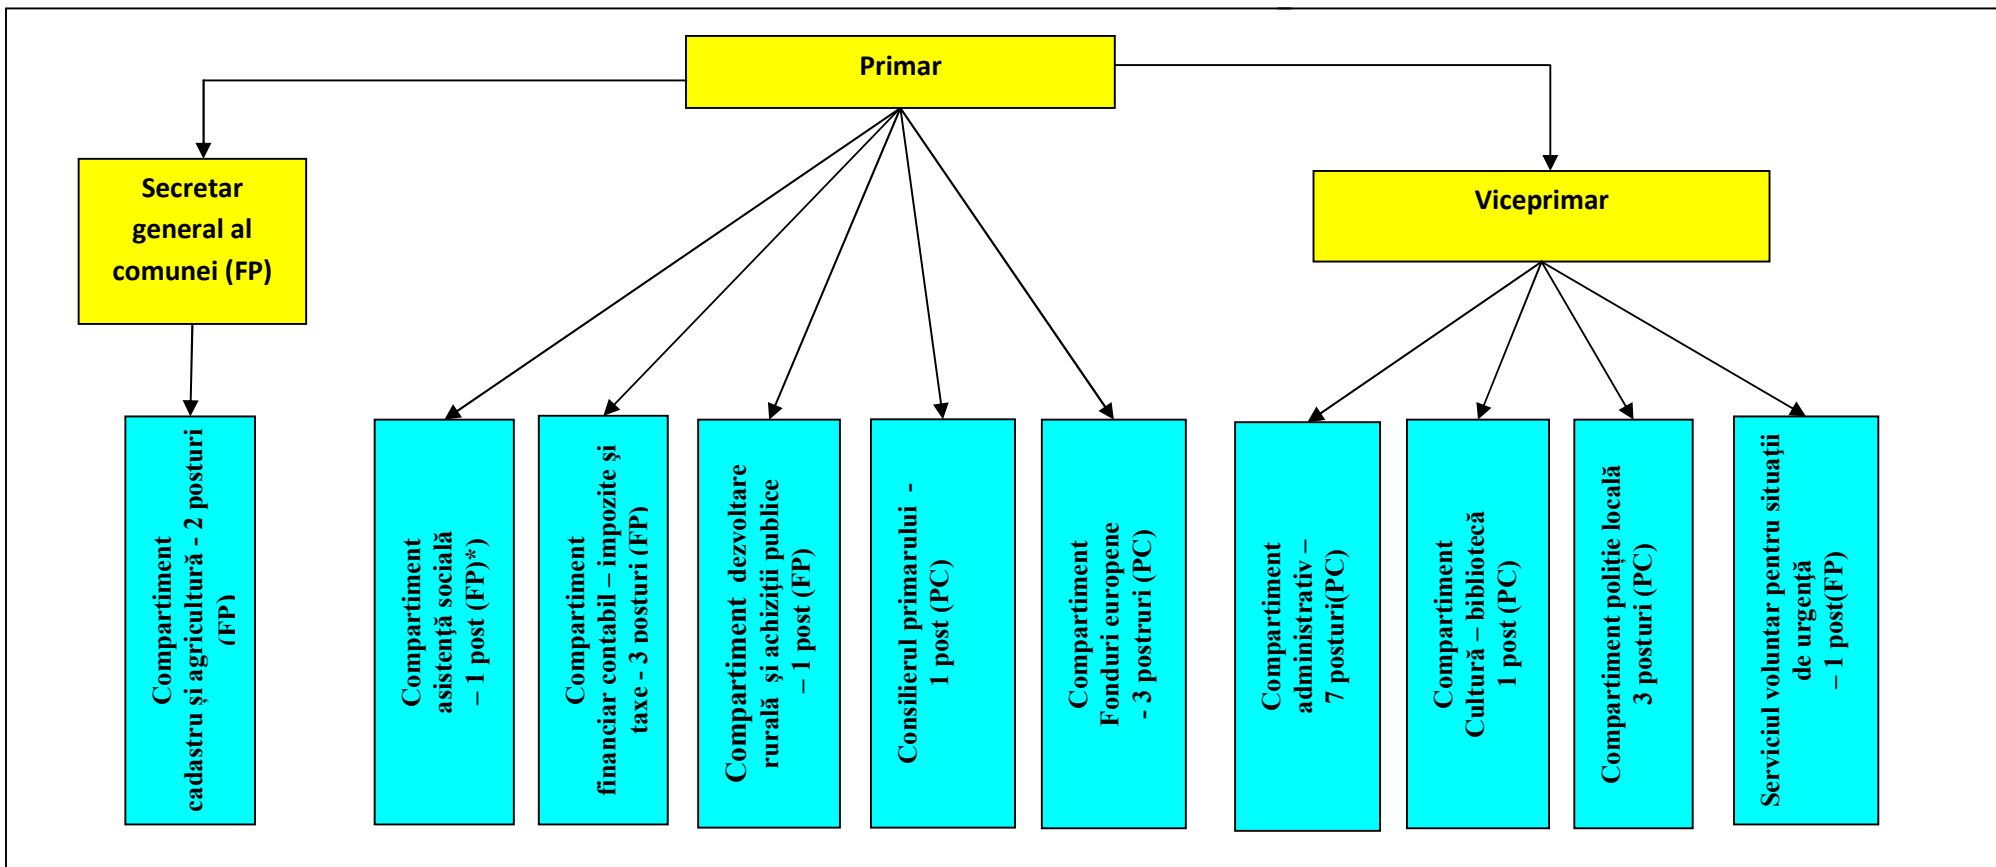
Primar

Secretar general al comunei (FP)

Viceprimar

Compartiment cadastru și agricultură - 2 posturi (FP)

Compartiment asistență socială – 1 post (FP)*)

Compartiment financiar contabil – impozite și taxe - 3 posturi (FP)

Compartiment dezvoltare rurală și achiziții publice – 1 post (FP)

Consilierul primarului - 1 post (PC)

Compartiment Fonduri europene - 3 postruri (PC)

Compartiment administrativ – 7 posturi(PC)

Compartiment Cultură – bibliotecă 1 post (PC)

Compartiment poliție locală 3 posturi (PC)

Serviciul voluntar pentru situații de urgență – 1 post(FP)